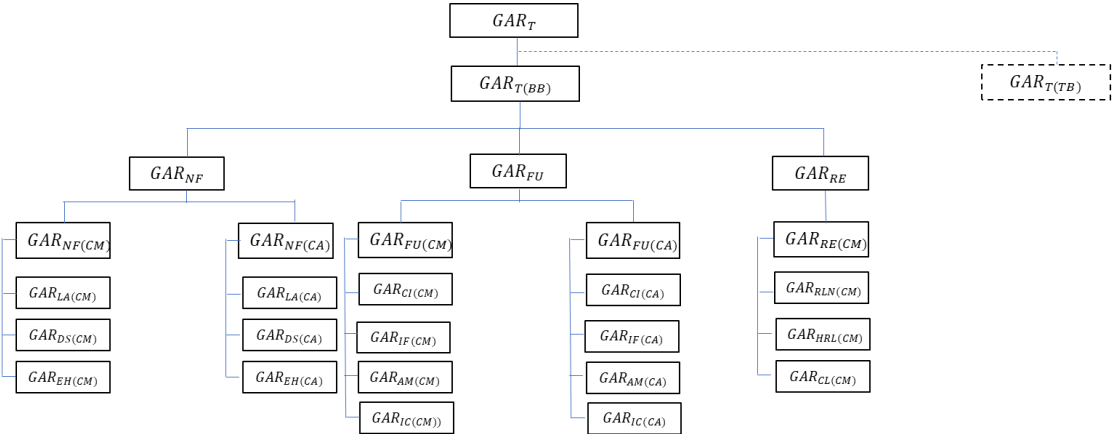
$GAR_T$

$GAR_{T(BB)}$

$GAR_{T(TB)}$

$GAR_{NF}$

$GAR_{FU}$

$GAR_{RE}$

$GAR_{NF(CM)}$

$GAR_{LA(CM)}$

$GAR_{DS(CM)}$

$GAR_{EH(CM)}$

$GAR_{NF(CA)}$

$GAR_{LA(CA)}$

$GAR_{DS(CA)}$

$GAR_{EH(CA)}$

$GAR_{FU(CM)}$

$GAR_{CI(CM)}$

$GAR_{IF(CM)}$

$GAR_{AM(CM)}$

$GAR_{IC(CM))}$

$GAR_{FU(CA)}$

$GAR_{CI(CA)}$

$GAR_{IF(CA)}$

$GAR_{AM(CA)}$

$GAR_{IC(CA)}$

$GAR_{RE(CM)}$

$GAR_{RLN(CM)}$

$GAR_{HRL(CM)}$

$GAR_{CL(CM)}$